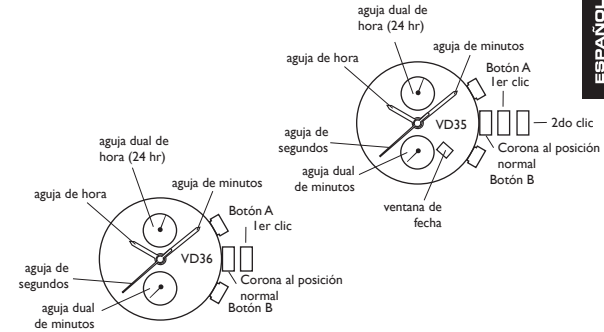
ESPAÑOL

aguja dual de hora (24 hr)

aguja de hora

aguja de minutos

Botón A

1er clic

VD35

2do clic

aguja de segundos

Corona al posición normal

aguja dual de minutos

Botón B

ventana de fecha

aguja dual de hora (24 hr)

aguja de hora

aguja de minutos

Botón A

1er clic

VD36

aguja de segundos

Corona al posición normal

aguja dual de minutos

Botón B